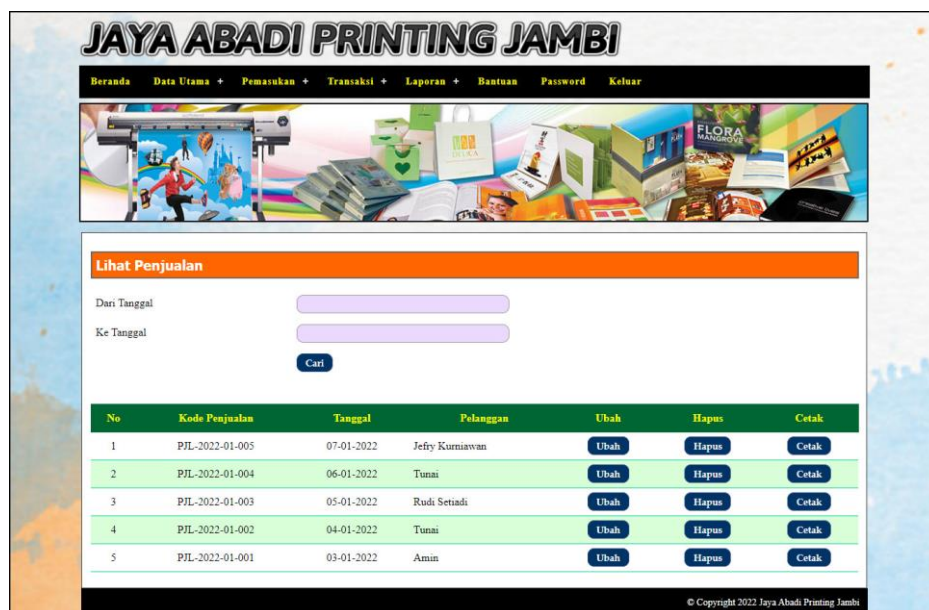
JAYA ABADI PRINTING JAMBI

Beranda Data Utama + Pemasukan + Transaksi + Laporan + Bantuan Password Keluar

FLORA MANGROVE

Lihat Penjualan

Dari Tanggal

Ke Tanggal

Cari

| No | Kode Penjualan | Tanggal | Pelanggan | Ubah | Hapus | Cetak |
|---|---|---|---|---|---|---|
| 1 | PJL-2022-01-005 | 07-01-2022 | Jefry Kurniawan | Ubah | Hapus | Cetak |
| 2 | PJL-2022-01-004 | 06-01-2022 | Tunai | Ubah | Hapus | Cetak |
| 3 | PJL-2022-01-003 | 05-01-2022 | Rudi Setiadi | Ubah | Hapus | Cetak |
| 4 | PJL-2022-01-002 | 04-01-2022 | Tunai | Ubah | Hapus | Cetak |
| 5 | PJL-2022-01-001 | 03-01-2022 | Amin | Ubah | Hapus | Cetak |

© Copyright 2022 Jaya Abadi Printing Jambi